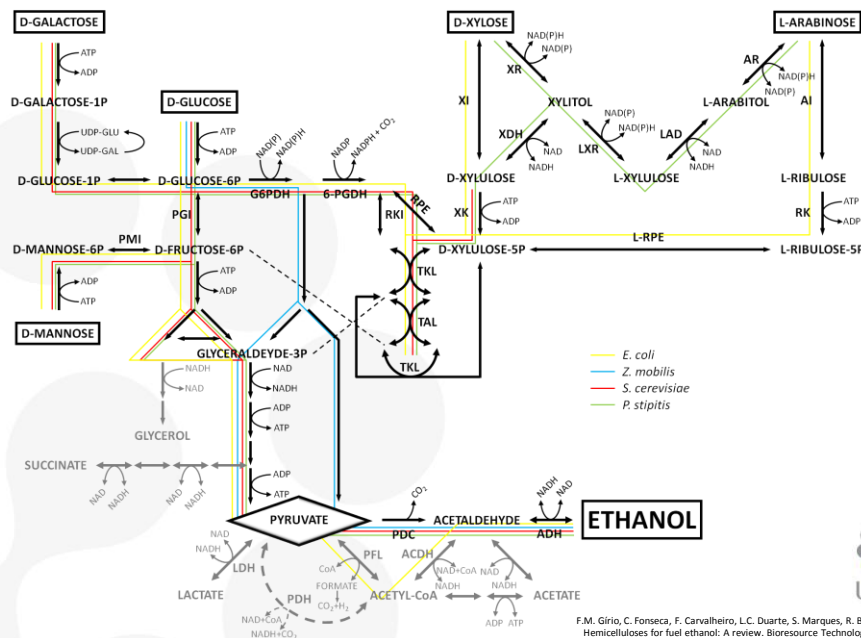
D-GALACTOSE
ATP
ADP
D-GALACTOSE-1P
D-GLUCOSE
UDP-GLU
UDP-GAL
ATP
ADP
NAD(P)
NAD(P)H
NADP
NADPH + $CO_2$
D-GLUCOSE-1P
D-GLUCOSE-6P
G6PDH
6-PGDH
PGI
RKI
RPE
D-MANNOSE-6P
PMI
D-FRUCTOSE-6P
ADP
ATP
ATP
ADP
D-MANNOSE
GLYCERALDEYDE-3P
NADH
NAD
GLYCEROL
NAD
NADH
ADP
ATP
SUCCINATE
NAD
NADH
NAD
NADH
ADP
ATP
PYRUVATE
NAD
NADH
LDH
LACTATE
CoA
FORMATE
$CO_2$+$H_2$
PFL
PDH
NAD+CoA
NADH+$CO_2$
ACETYL-CoA
$CO_2$
ACETALDEHYDE
PDC
NADH
NAD
ETHANOL
ADH
ACDH
NAD+CoA
NADH
NAD
NADH
ACETATE
ADP
ATP
D-XYLOSE
NAD(P)H
NAD(P)
XR
XI
XYLITOL
XDH
NAD
NADH
NAD(P)
NAD(P)H
LXR
D-XYLULOSE
L-XYLULOSE
XK
ATP
ADP
D-XYLULOSE-5P
TKL
TAL
TKL
L-ARABINOSE
AR
NAD(P)H
NAD(P)
AI
L-ARABITOL
LAD
NAD
NADH
L-RIBULOSE
RK
ATP
ADP
L-RPE
L-RIBULOSE-5P
E. coli
Z. mobilis
S. cerevisiae
P. stipitis
F.M. Girio, C. Fonseca, F. Carvalheiro, L.C. Duarte, S. Marques, R. B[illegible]
Hemicelluloses for fuel ethanol: A review. Bioresource Technolo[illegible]